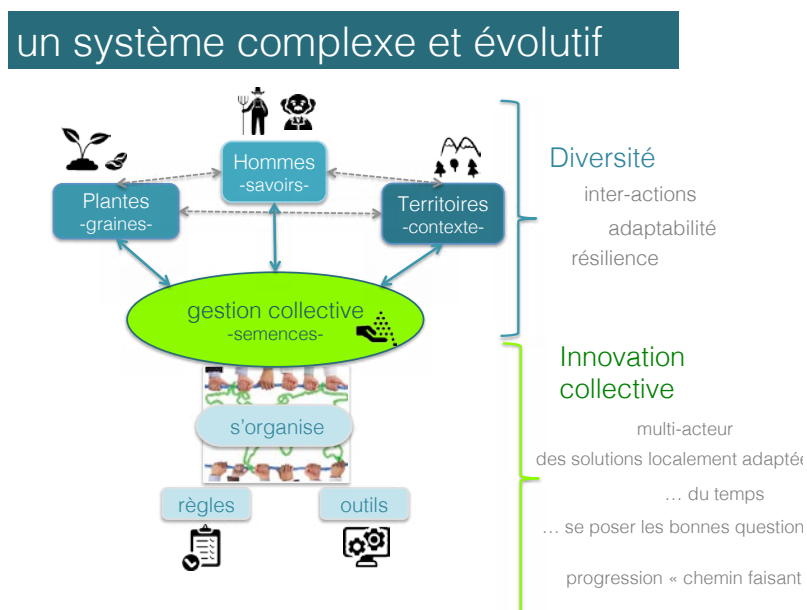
un système complexe et évolutif

Hommes
-savoirs-

Plantes
-graines-

Territoires
-contexte-

gestion collective
-semences-

s'organise

règles

outils

Diversité

inter-actions

adaptabilité

résilience

Innovation collective

multi-acteur

des solutions localement adapté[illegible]

… du temps

… se poser les bonnes question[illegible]

progression « chemin faisant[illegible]